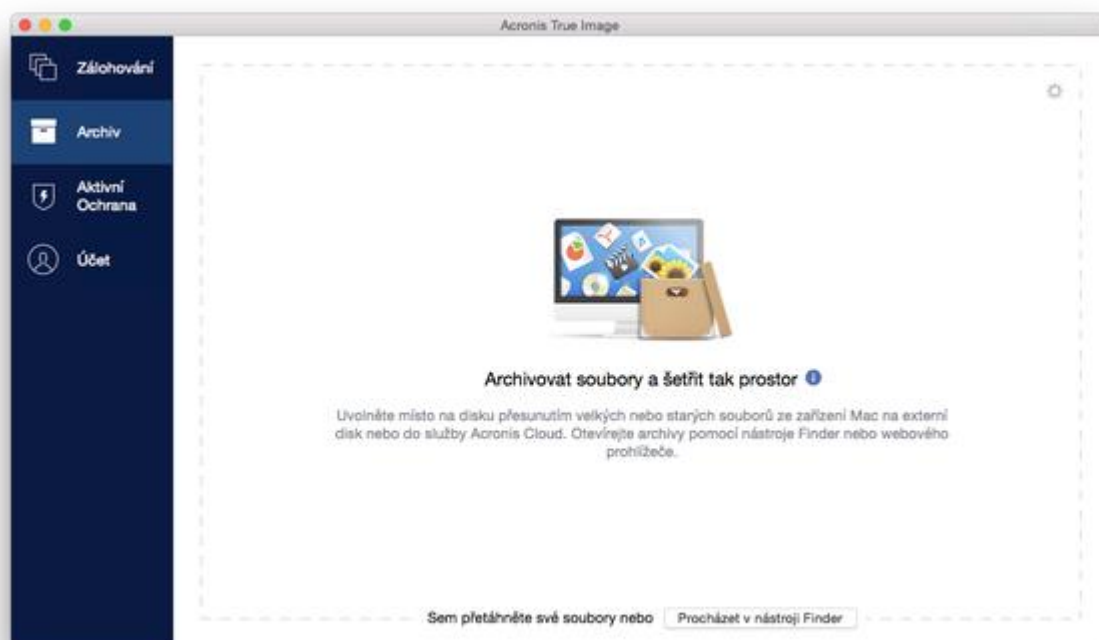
Acronis True Image

Zálohování

Archiv

Aktivní Ochrana

Účet

Archivovat soubory a šetřit tak prostor

Uvolněte místo na disku přesunutím velkých nebo starých souborů ze zařízení Mac na externí disk nebo do služby Acronis Cloud. Otevírejte archivy pomocí nástroje Finder nebo webového prohlížeče.

Sem přetáhněte své soubory nebo Procházet v nástroji Finder